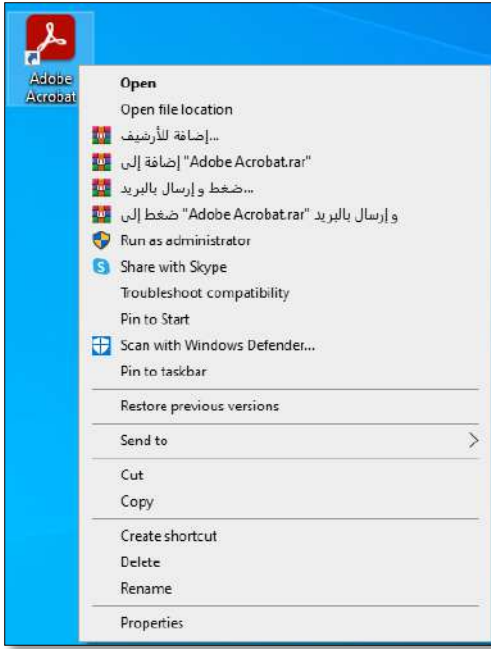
Adobe Acrobat

Open
Open file location
...إضافة للأرشيف
"Adobe Acrobat.rar" إضافة إلى
...ضغط و إرسال بالبريد
و إرسال بالبريد "Adobe Acrobat.rar" ضغط إلى
Run as administrator
Share with Skype
Troubleshoot compatibility
Pin to Start
Scan with Windows Defender...
Pin to taskbar
Restore previous versions
Send to
Cut
Copy
Create shortcut
Delete
Rename
Properties